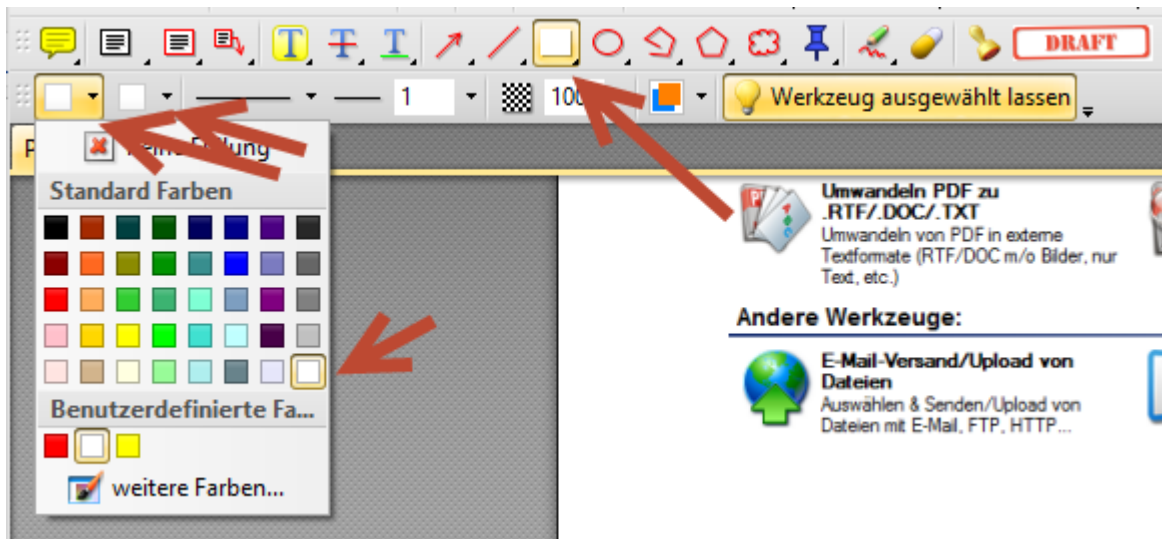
DRAFT

1

100

Werkzeug ausgewählt lassen

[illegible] Füllung

Standard Farben

Benutzerdefinierte Fa...

weitere Farben...

Umwandeln PDF zu .RTF/.DOC/.TXT
Umwandeln von PDF in externe Textformate (RTF/DOC m/o Bilder, nur Text, etc.)

Andere Werkzeuge:

E-Mail-Versand/Upload von Dateien
Auswählen & Senden/Upload von Dateien mit E-Mail, FTP, HTTP...